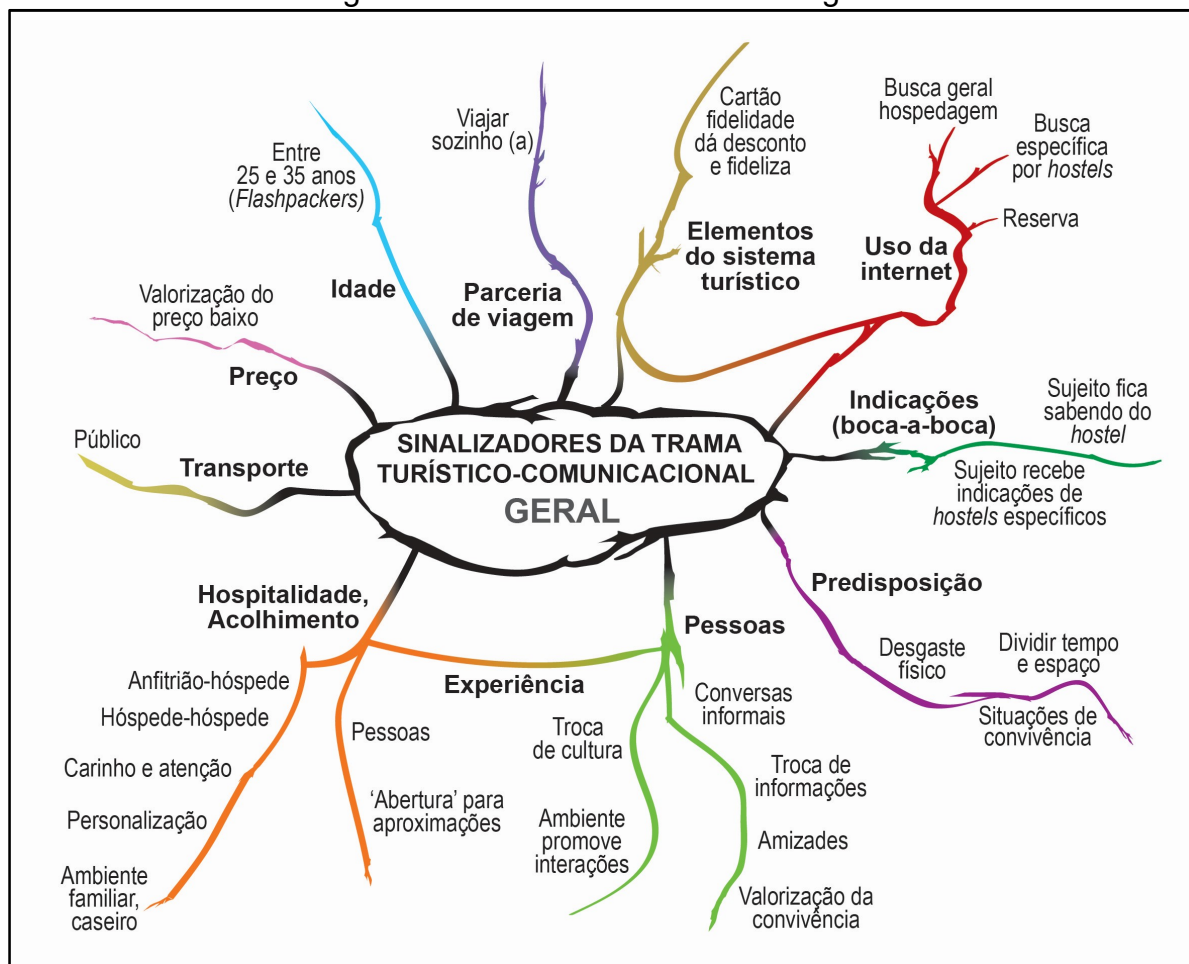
SINALIZADORES DA TRAMA TURÍSTICO-COMUNICACIONAL
GERAL

Idade
Entre 25 e 35 anos (Flashpackers)

Parceria de viagem
Viajar sozinho (a)

Elementos do sistema turístico
Cartão fidelidade dá desconto e fideliza

Uso da internet
Busca geral hospedagem
Busca específica por hostels
Reserva

Indicações (boca-a-boca)
Sujeito fica sabendo do hostel
Sujeito recebe indicações de hostels específicos

Predisposição
Desgaste físico
Dividir tempo e espaço
Situações de convivência

Pessoas
Conversas informais
Troca de cultura
Troca de informações
Ambiente promove interações
Amizades
Valorização da convivência

Experiência

Hospitalidade, Acolhimento
Anfitrião-hóspede
Hóspede-hóspede
Carinho e atenção
Personalização
Ambiente familiar, caseiro
Pessoas
'Abertura' para aproximações

Preço
Valorização do preço baixo

Transporte
Público